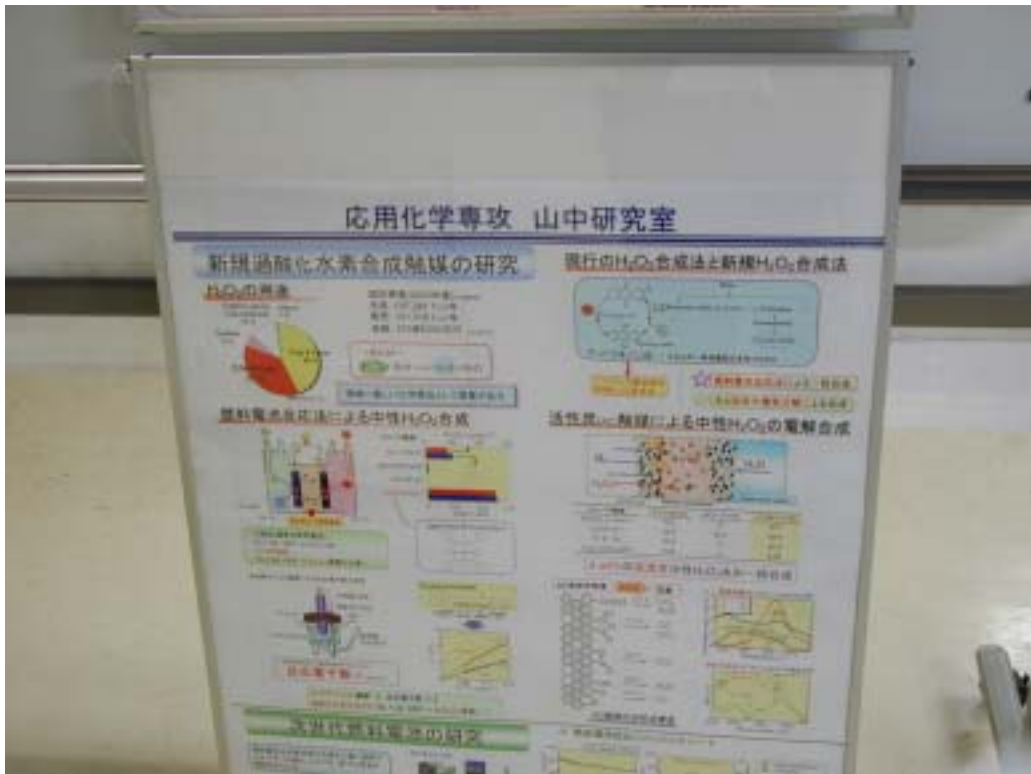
応用化学専攻　山中研究室

新規過酸化水素合成触媒の研究

$H_2O_2$の用途

現行の$H_2O_2$合成法と新規$H_2O_2$合成法

燃料電池反応法による中性$H_2O_2$合成

活性炭の触媒による中性$H_2O_2$の電解合成

次世代燃料電池の研究